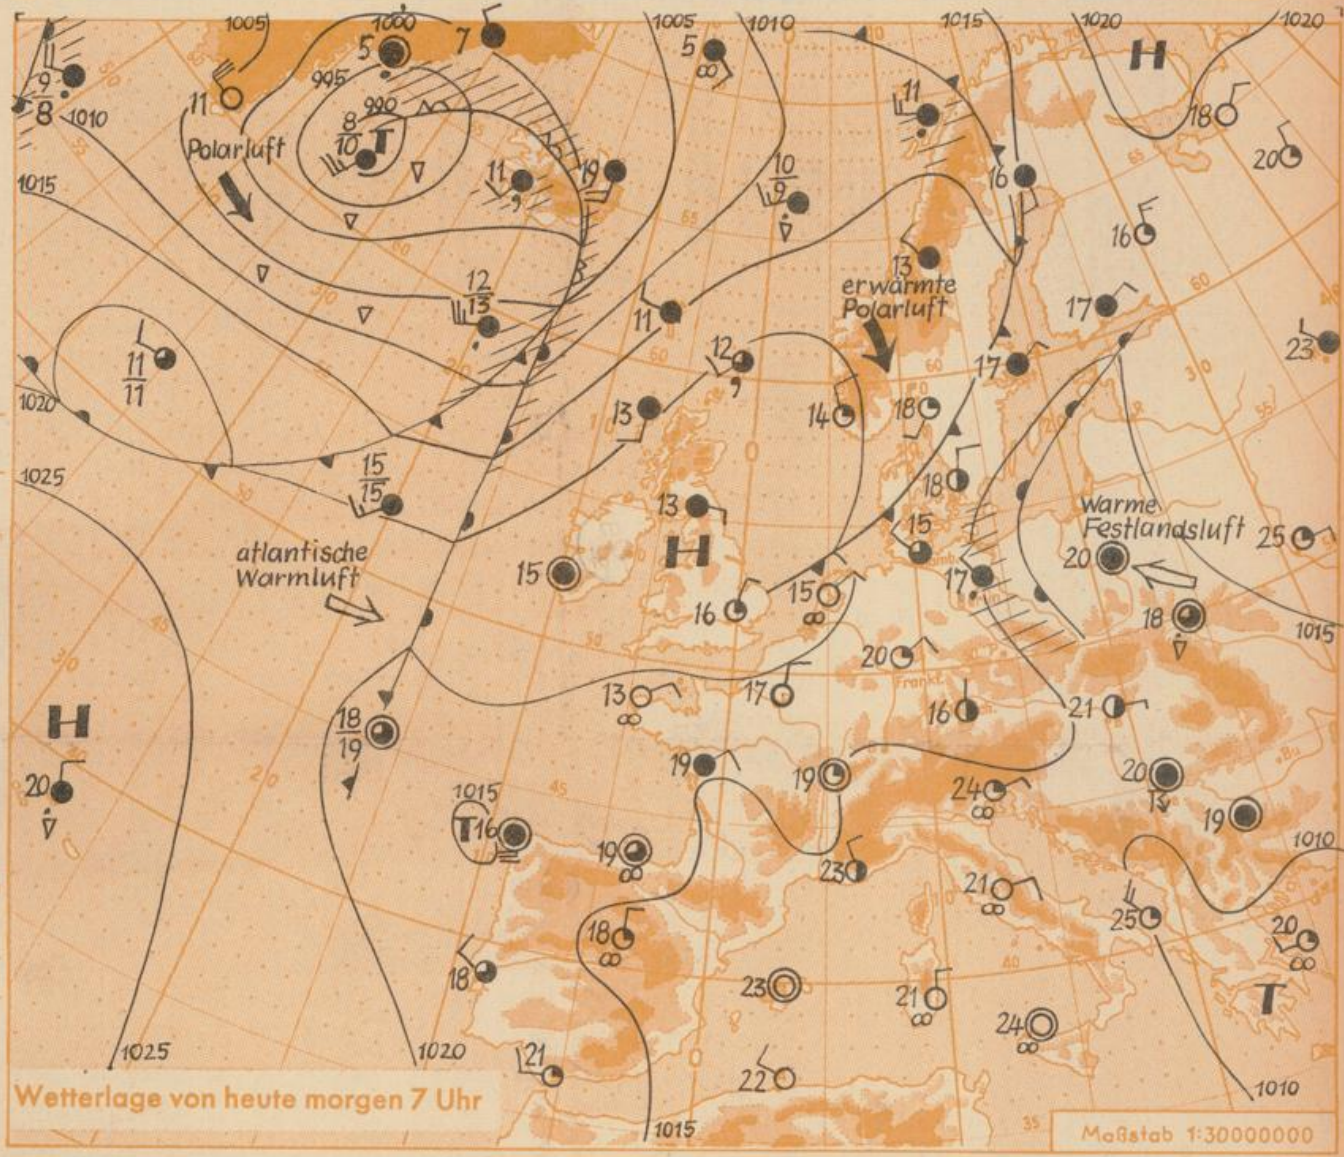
1005
1000
7
1005
1010
1015
1020
1020
H
5
5
995
990
$\frac{9}{8}$
1010
11
Polarluft
$\frac{8}{10}$
T
11
19
11
18
20
$\frac{10}{9}$
16
1015
16
13
erwärmte Polarluft
$\frac{12}{13}$
11
17
12
23
$\frac{11}{11}$
1020
13
14
18
17
18
1025
$\frac{15}{15}$
13
15
Warme Festlandsluft
25
atlantische Warmluft
15
H
16
15
20
17
18
1015
20
13
17
16
21
H
$\frac{18}{19}$
19
19
24
20
20
1015
T
16
19
23
19
1010
21
25
18
18
20
23
21
T
24
1025
1020
21
22
1010
Wetterlage von heute morgen 7 Uhr
1015
Maßstab 1:30000000